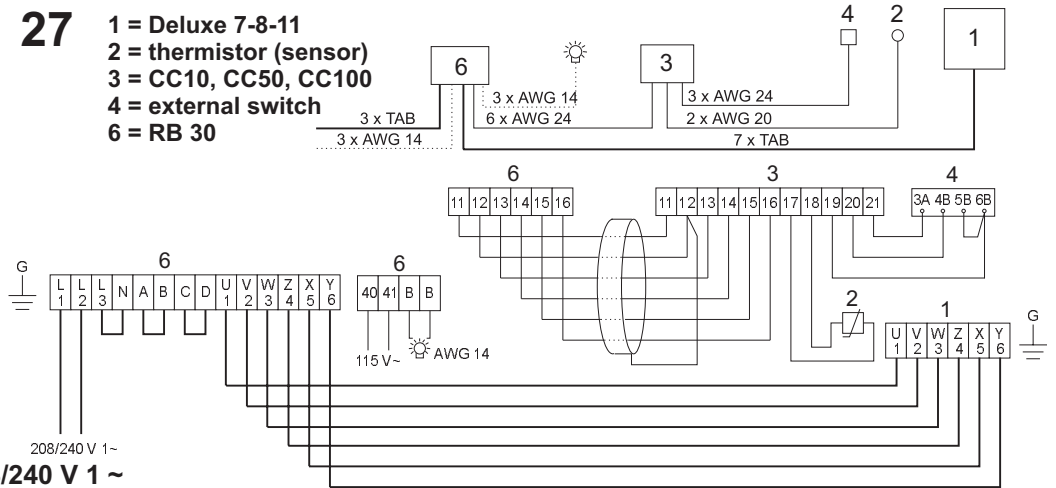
27

1 = Deluxe 7-8-11
2 = thermistor (sensor)
3 = CC10, CC50, CC100
4 = external switch
6 = RB 30

4 2 1

6 3

3 x AWG 14
3 x AWG 24
3 x TAB
6 x AWG 24
2 x AWG 20
3 x AWG 14
7 x TAB

6 3 4

| 11 | 12 | 13 | 14 | 15 | 16 |
|---|---|---|---|---|---|

| 11 | 12 | 13 | 14 | 15 | 16 | 17 | 18 | 19 | 20 | 21 |
|---|---|---|---|---|---|---|---|---|---|---|

3A 4B 5B 6B

G

6

| L 1 | L 2 | L 3 | N | A | B | C | D | U 1 | V 2 | W 3 | Z 4 | X 5 | Y 6 |
|---|---|---|---|---|---|---|---|---|---|---|---|---|---|

6

| 40 | 41 | B | B |
|---|---|---|---|

115 V~
AWG 14

2

1

| U 1 | V 2 | W 3 | Z 4 | X 5 | Y 6 |
|---|---|---|---|---|---|

G

208/240 V 1~
/240 V 1 ~